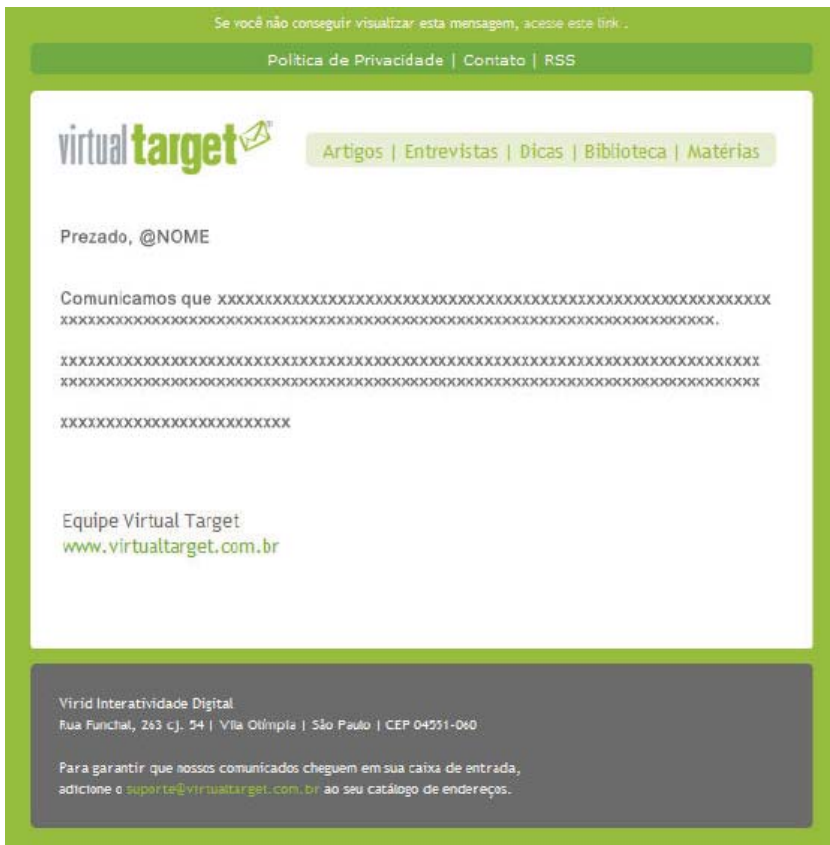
Se você não conseguir visualizar esta mensagem, acesse este link .

Política de Privacidade | Contato | RSS

virtualtarget

Artigos | Entrevistas | Dicas | Biblioteca | Matérias

Prezado, @NOME

Comunicamos que xxxxxxxxxxxxxxxxxxxxxxxxxxxxxxxxxxxxxxxxxxxxxxxxxxxxxxxx xxxxxxxxxxxxxxxxxxxxxxxxxxxxxxxxxxxxxxxxxxxxxxxxxxxxxxxxxxxxxxxxxxxxxxx.

xxxxxxxxxxxxxxxxxxxxxxxxxxxxxxxxxxxxxxxxxxxxxxxxxxxxxxxxxxxxxxxxxxxxxxxxx xxxxxxxxxxxxxxxxxxxxxxxxxxxxxxxxxxxxxxxxxxxxxxxxxxxxxxxxxxxxxxxxxxxxxxxxx

xxxxxxxxxxxxxxxxxxxxxxxx

Equipe Virtual Target
www.virtualtarget.com.br

Virid Interatividade Digital
Rua Funchal, 263 cj. 54 | Vila Olímpia | São Paulo | CEP 04551-060

Para garantir que nossos comunicados cheguem em sua caixa de entrada, adicione o suporte@virtualtarget.com.br ao seu catálogo de endereços.